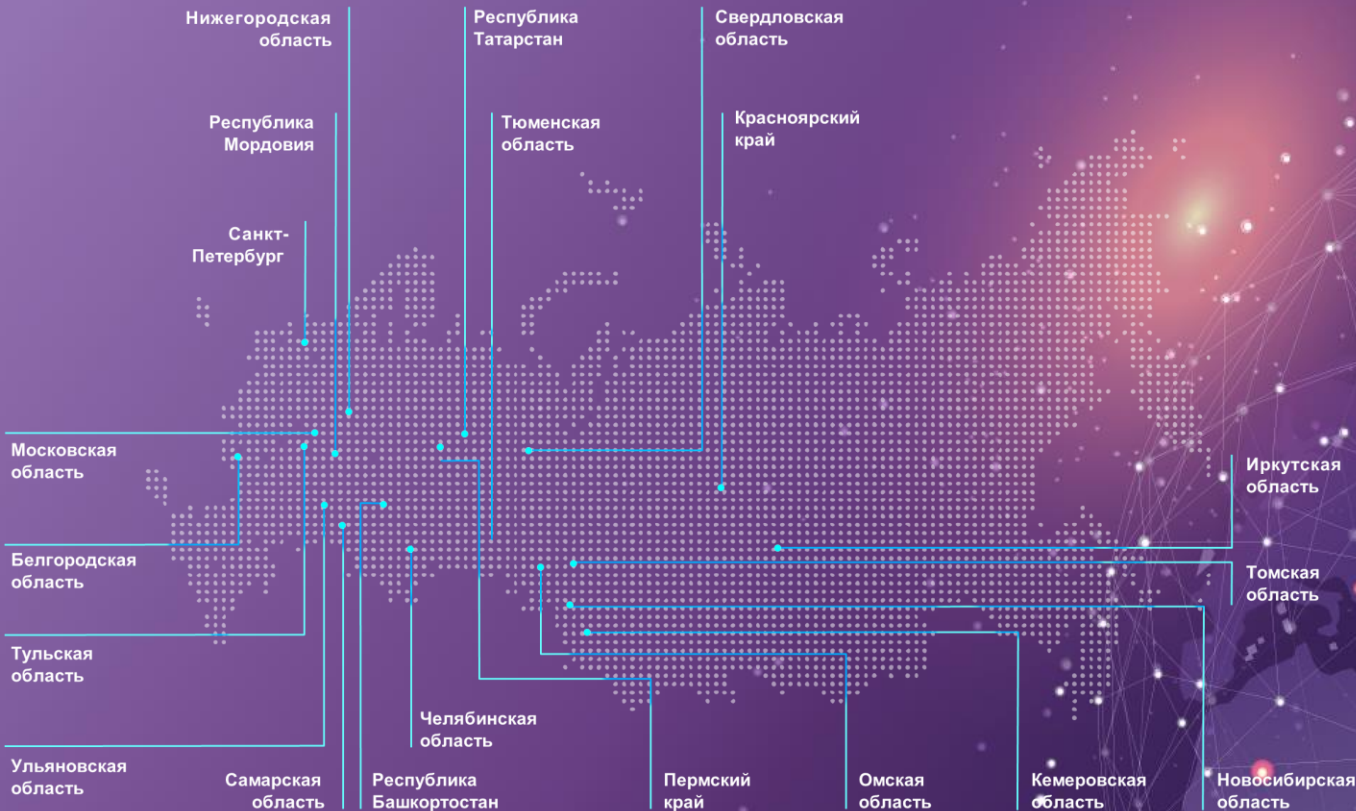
Нижегородская область

Республика Татарстан

Свердловская область

Республика Мордовия

Тюменская область

Красноярский край

Санкт-Петербург

Московская область

Иркутская область

Белгородская область

Томская область

Тульская область

Челябинская область

Ульяновская область

Самарская область

Республика Башкортостан

Пермский край

Омская область

Кемеровская область

Новосибирская область